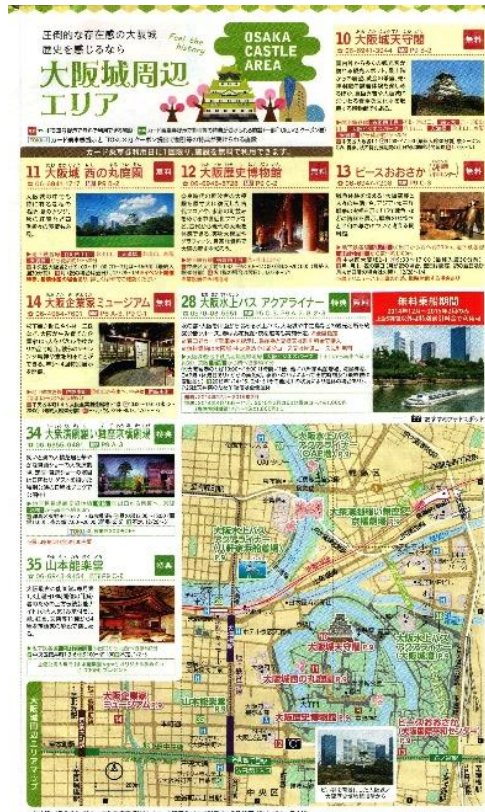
圧倒的な存在感の大阪城
歴史を感じるなら

Feel the history

OSAKA CASTLE AREA

大阪城周辺エリア

10 大阪城天守閣 無料

11 大阪城 西の丸庭園 無料

12 大阪歴史博物館 無料

13 ピースおおさか 無料

14 大阪企業家ミュージアム 特典 無料

28 大阪水上バス アクアライナー 特典 無料

無料乗船期間

34 大阪市立 無料

35 山本能楽堂 特典

大阪城天守閣

大阪城西の丸庭園

大阪企業家ミュージアム

大阪歴史博物館

ピースおおさか

中央区

大阪城周辺エリアマップ